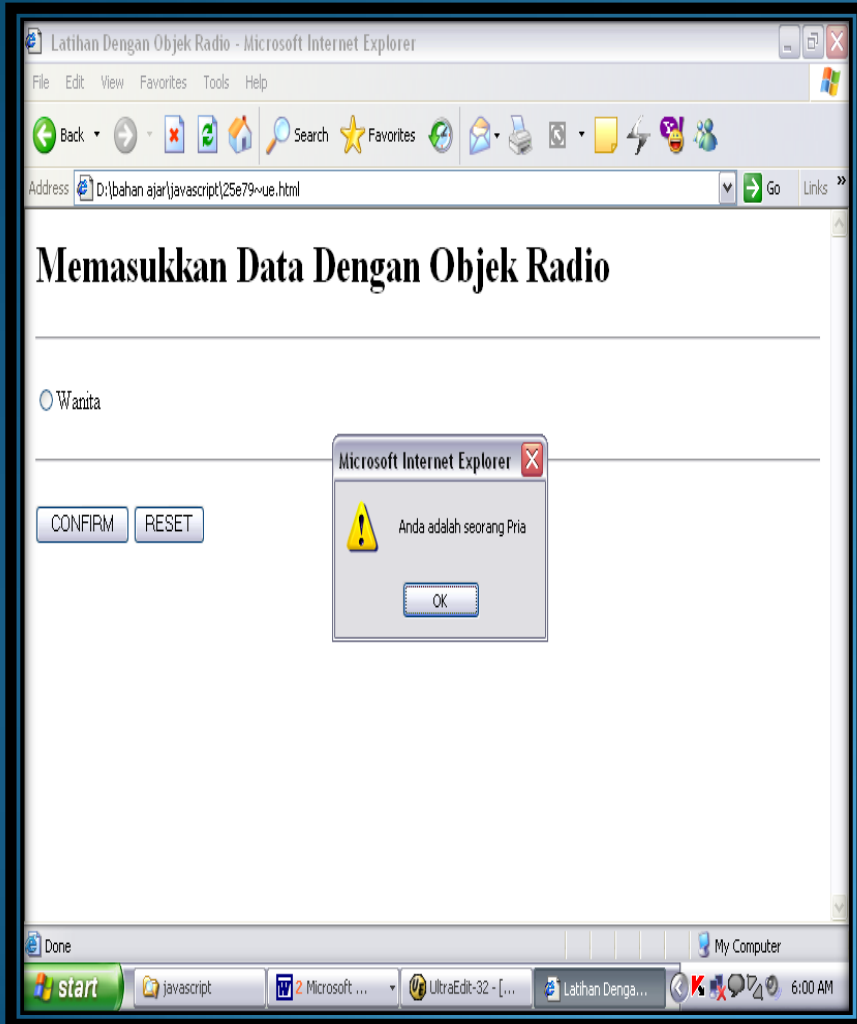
Latihan Dengan Objek Radio - Microsoft Internet Explorer

File Edit View Favorites Tools Help

Back Search Favorites

Address D:\bahan ajar\javascript\25e79~ue.html Go Links »

# Memasukkan Data Dengan Objek Radio

Wanita

CONFIRM RESET

Microsoft Internet Explorer

Anda adalah seorang Pria

OK

Done My Computer

start javascript 2 Microsoft ... UltraEdit-32 - [... Latihan Denga... 6:00 AM